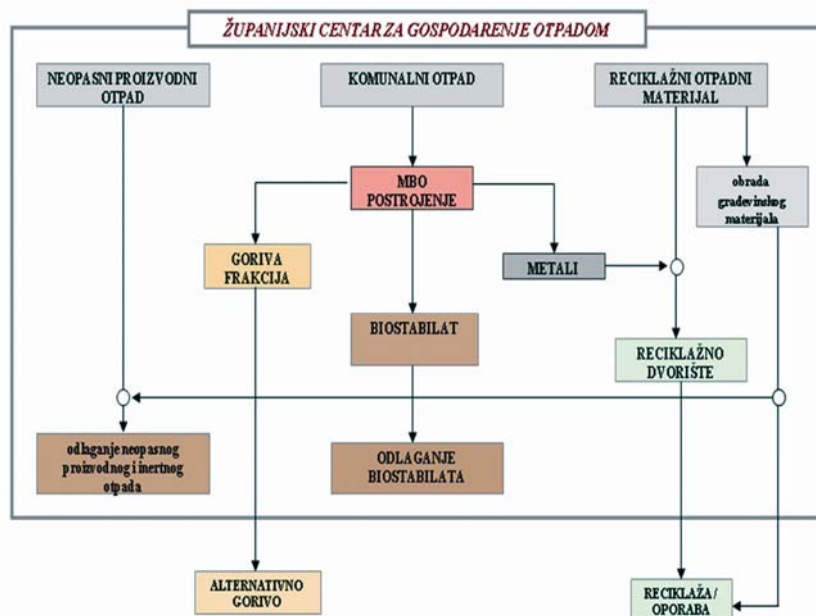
ŽUPANIJSKI CENTAR ZA GOSPODARENJE OTPADOM

NEOPASNI PROIZVODNI OTPAD

KOMUNALNI OTPAD

RECIKLAŽNI OTPADNI MATERIJAL

MBO POSTROJENJE

obrada građevinskog materijala

GORIVA FRAKCIJA

METALI

BIOSTABILAT

RECIKLAŽNO DVORIŠTE

odlaganje neopasnog proizvodnog i inertnog otpada

ODLAGANJE BIOSTABILATA

ALTERNATIVNO GORIVO

RECIKLAŽA / OPORABA